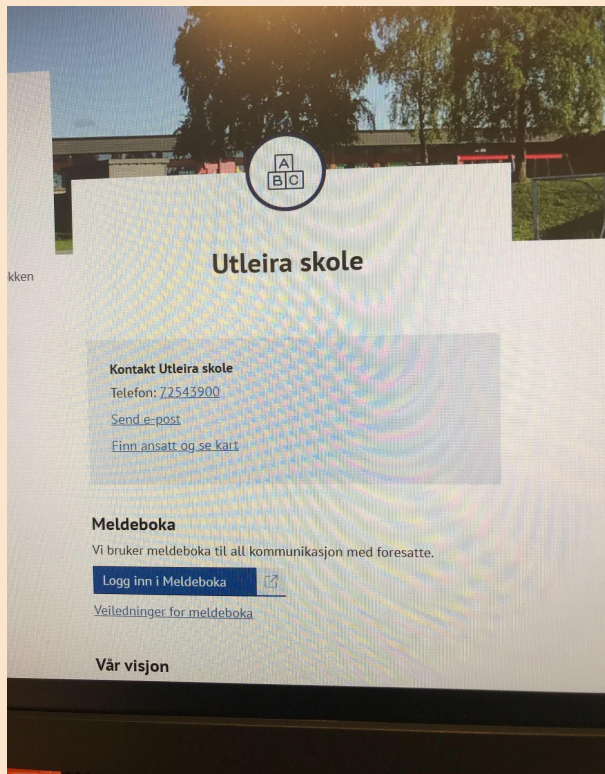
kken

A
B C

Utleira skole

Kontakt Utleira skole
Telefon: 72543900
Send e-post
Finn ansatt og se kart

Meldeboka
Vi bruker meldeboka til all kommunikasjon med foresatte.
Logg inn i Meldeboka
Veiledninger for meldeboka

Vår visjon